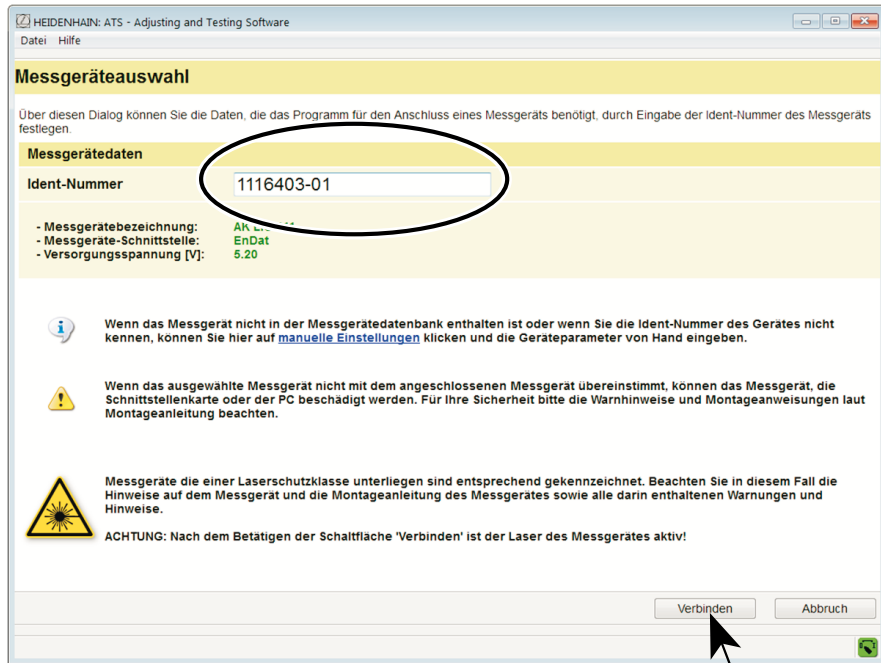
HEIDENHAIN: ATS - Adjusting and Testing Software

Datei Hilfe

Messgeräteauswahl

Über diesen Dialog können Sie die Daten, die das Programm für den Anschluss eines Messgeräts benötigt, durch Eingabe der Ident-Nummer des Messgeräts festlegen.

Messgerätedaten

Ident-Nummer 1116403-01

- Messgerätebezeichnung: AK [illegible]
- Messgeräte-Schnittstelle: EnDat
- Versorgungsspannung [V]: 5.20

Wenn das Messgerät nicht in der Messgerätedatenbank enthalten ist oder wenn Sie die Ident-Nummer des Gerätes nicht kennen, können Sie hier auf manuelle Einstellungen klicken und die Geräteparameter von Hand eingeben.

Wenn das ausgewählte Messgerät nicht mit dem angeschlossenen Messgerät übereinstimmt, können das Messgerät, die Schnittstellenkarte oder der PC beschädigt werden. Für Ihre Sicherheit bitte die Warnhinweise und Montageanweisungen laut Montageanleitung beachten.

Messgeräte die einer Laserschutzklasse unterliegen sind entsprechend gekennzeichnet. Beachten Sie in diesem Fall die Hinweise auf dem Messgerät und die Montageanleitung des Messgerätes sowie alle darin enthaltenen Warnungen und Hinweise.

ACHTUNG: Nach dem Betätigen der Schaltfläche 'Verbinden' ist der Laser des Messgerätes aktiv!

Verbinden Abbruch